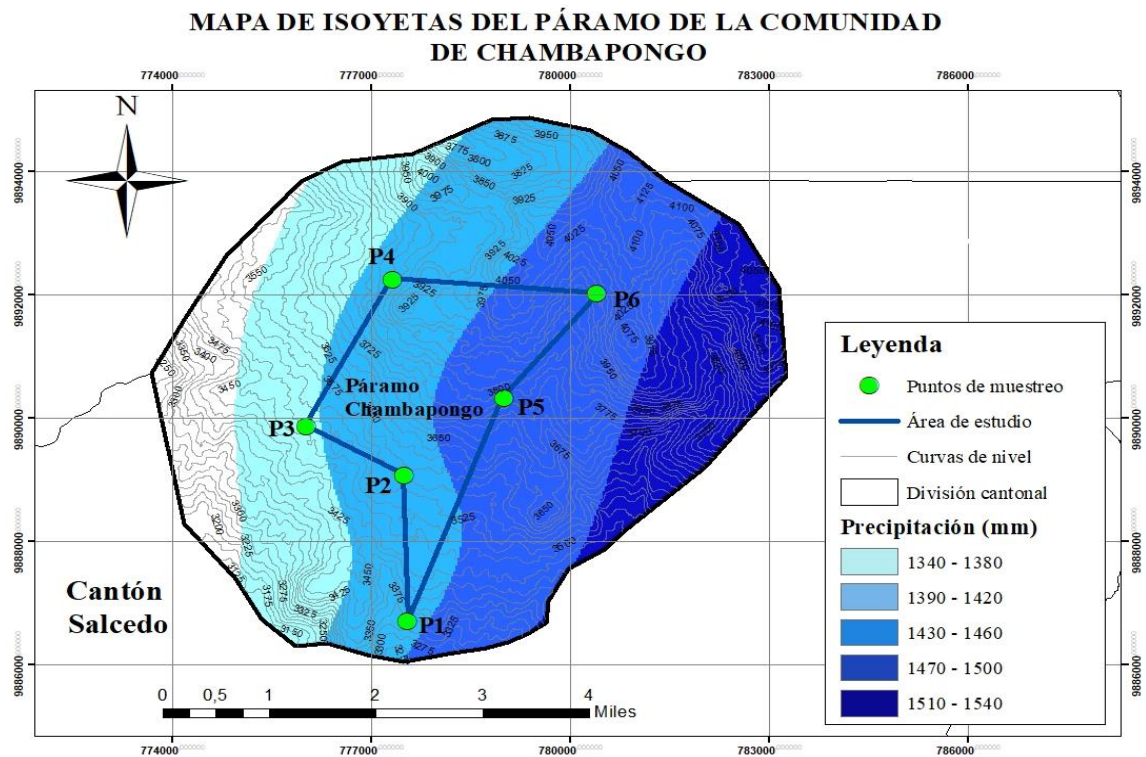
MAPA DE ISOYETAS DEL PÁRAMO DE LA COMUNIDAD DE CHAMBAPONGO

774000 777000 780000 783000 786000

N

9894000
9892000
9890000
9888000
9886000

P4
P6
P5
P3
P2
P1

Páramo Chambapongo

Cantón Salcedo

3875 3950 3775 3800 3900 4000 3850 3825 3975 3925 3900 4050 4125 4100 4075 4025 3550 3925 4050 3925 3725 3475 3400 3450 3800 3650 3875 3425 3525 3850 3200 3175 3275 3350 3300

0 0,5 1 2 3 4 Miles

Leyenda
Puntos de muestreo
Área de estudio
Curvas de nivel
División cantonal
Precipitación (mm)
1340 - 1380
1390 - 1420
1430 - 1460
1470 - 1500
1510 - 1540

774000 777000 780000 783000 786000